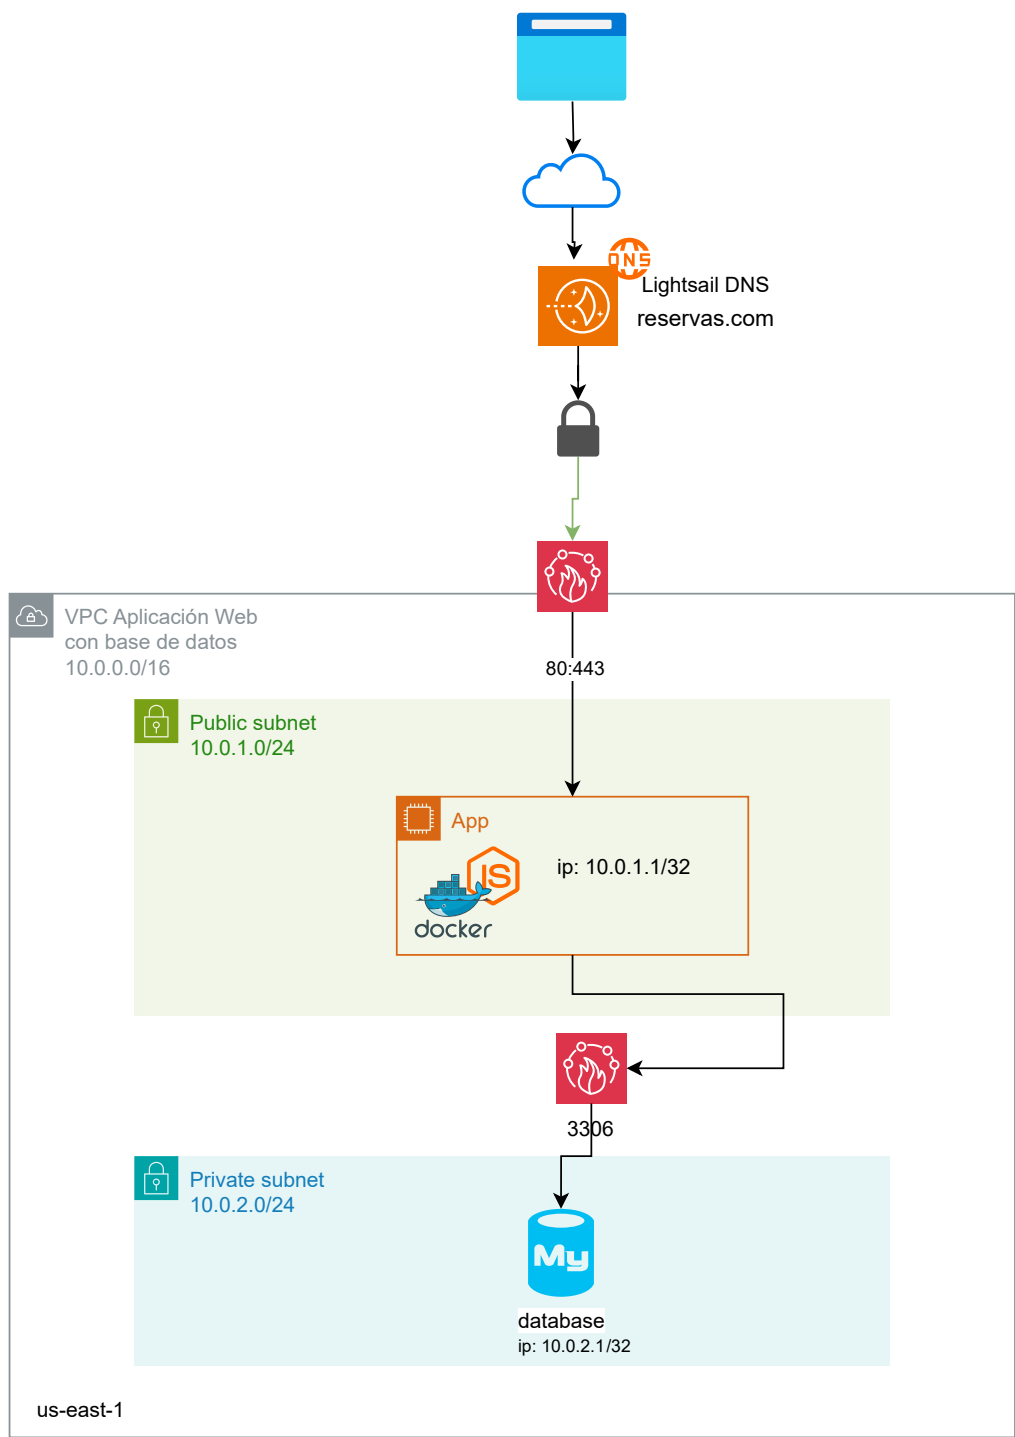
DNS
Lightsail DNS
reservas.com

VPC Aplicación Web
con base de datos
10.0.0.0/16

80:443

Public subnet
10.0.1.0/24

App

JS

docker

ip: 10.0.1.1/32

3306

Private subnet
10.0.2.0/24

My

database
ip: 10.0.2.1/32

us-east-1